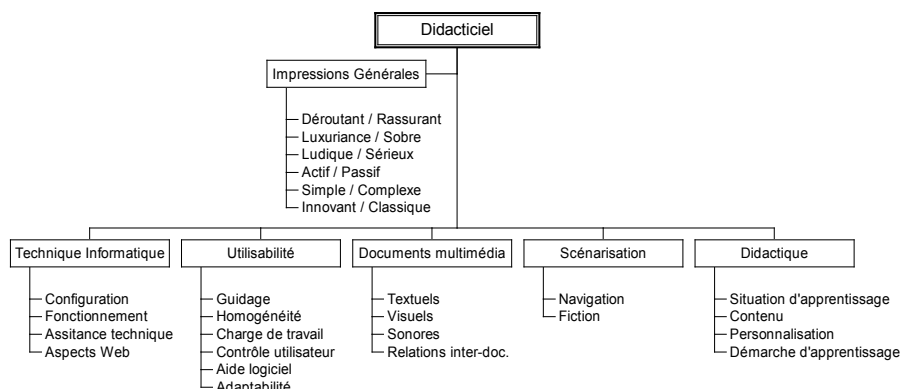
Didacticiel

Impressions Générales

Déroutant / Rassurant
Luxuriance / Sobre
Ludique / Sérieux
Actif / Passif
Simple / Complexe
Innovant / Classique

Technique Informatique

Configuration
Fonctionnement
Assitance technique
Aspects Web

Utilisabilité

Guidage
Homogénéité
Charge de travail
Contrôle utilisateur
Aide logiciel
Adaptabilité

Documents multimédia

Textuels
Visuels
Sonores
Relations inter-doc.

Scénarisation

Navigation
Fiction

Didactique

Situation d'apprentissage
Contenu
Personnalisation
Démarche d'apprentissage